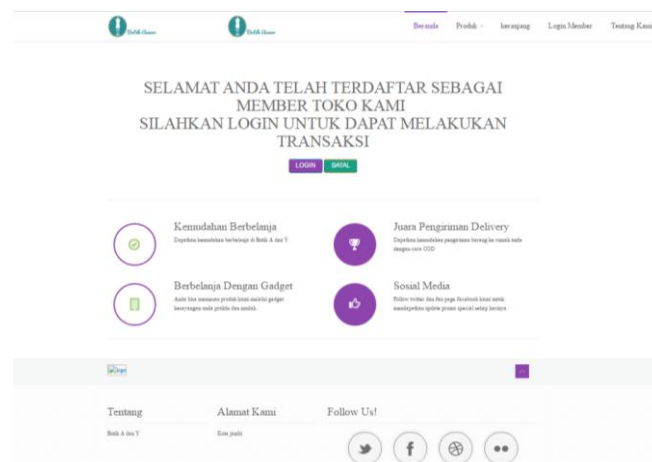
Batik Ahaus Batik Ahaus

Beranda Produk keranjang Login Member Tentang Kami

SELAMAT ANDA TELAH TERDAFTAR SEBAGAI MEMBER TOKO KAMI
SILAHKAN LOGIN UNTUK DAPAT MELAKUKAN TRANSAKSI

LOGIN BATAL

Kemudahan Berbelanja

Dapatkan kemudahan berbelanja di Batik A dan Y

Juara Pengiriman Delivery

Dapatkan kemudahan pengiriman barang ke rumah anda dengan cara COD

Berbelanja Dengan Gadget

Anda bisa memesan produk kami melalui gadget kesayangan anda praktis dan mudah.

Sosial Media

Follow twitter dan fan page facebook kami untuk mendapatkan update promo spesial setiap harinya.

logo

Tentang

Batik A dan Y

Alamat Kami

Kota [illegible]

Follow Us!

f